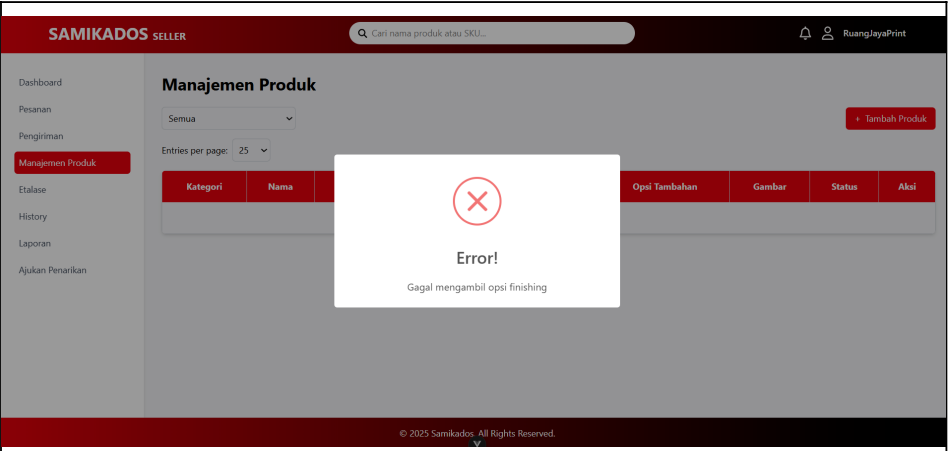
SAMIKADOS SELLER

Cari nama produk atau SKU...

RuangJayaPrint

Dashboard
Pesanan
Pengiriman
Manajemen Produk
Etalase
History
Laporan
Ajukan Penarikan

Manajemen Produk

Semua

+ Tambah Produk

Entries per page: 25

| Kategori | Nama | | Opsi Tambahan | Gambar | Status | Aksi |
|---|---|---|---|---|---|---|

Error!

Gagal mengambil opsi finishing

© 2025 Samikados. All Rights Reserved.